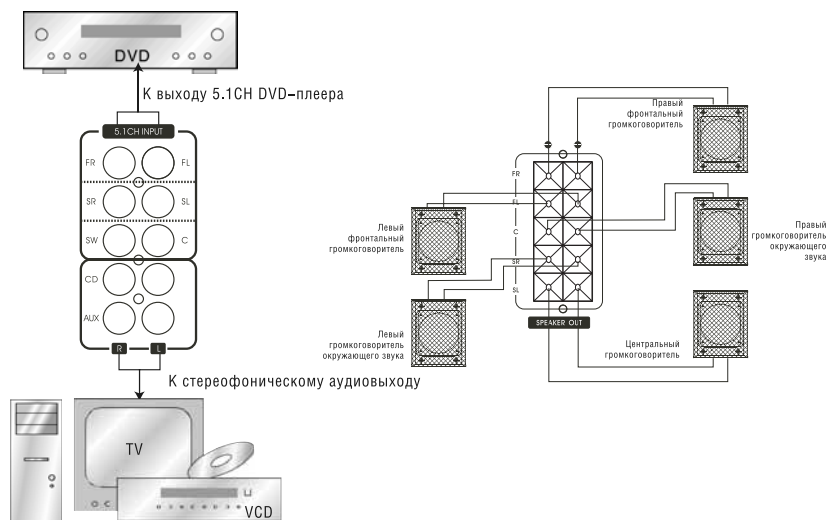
DVD

К выходу 5.1CH DVD–плеера

5.1CH INPUT

FR FL

SR SL

SW C

CD

AUX

R L

К стереофоническому аудиовыходу

TV

VCD

Правый фронтальный громкоговоритель

FR

FL

C

SR

SL

Левый фронтальный громкоговоритель

Правый громкоговоритель окружающего звука

Левый громкоговоритель окружающего звука

SPEAKER OUT

Центральный громкоговоритель